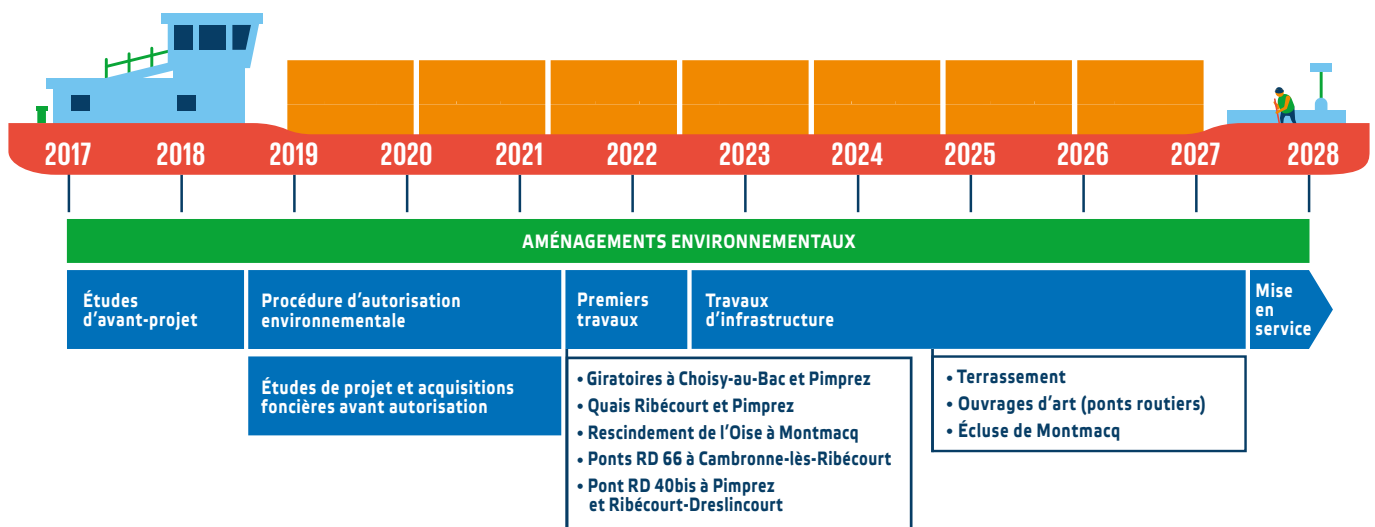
2017 2018 2019 2020 2021 2022 2023 2024 2025 2026 2027 2028

AMÉNAGEMENTS ENVIRONNEMENTAUX

Études d'avant-projet

Procédure d'autorisation environnementale

Premiers travaux

Travaux d'infrastructure

Mise en service

Études de projet et acquisitions foncières avant autorisation

• Giratoires à Choisy-au-Bac et Pimprez
• Quais Ribécourt et Pimprez
• Rescindement de l'Oise à Montmacq
• Ponts RD 66 à Cambronne-lès-Ribécourt
• Pont RD 40bis à Pimprez et Ribécourt-Dreslincourt

• Terrassement
• Ouvrages d'art (ponts routiers)
• Écluse de Montmacq